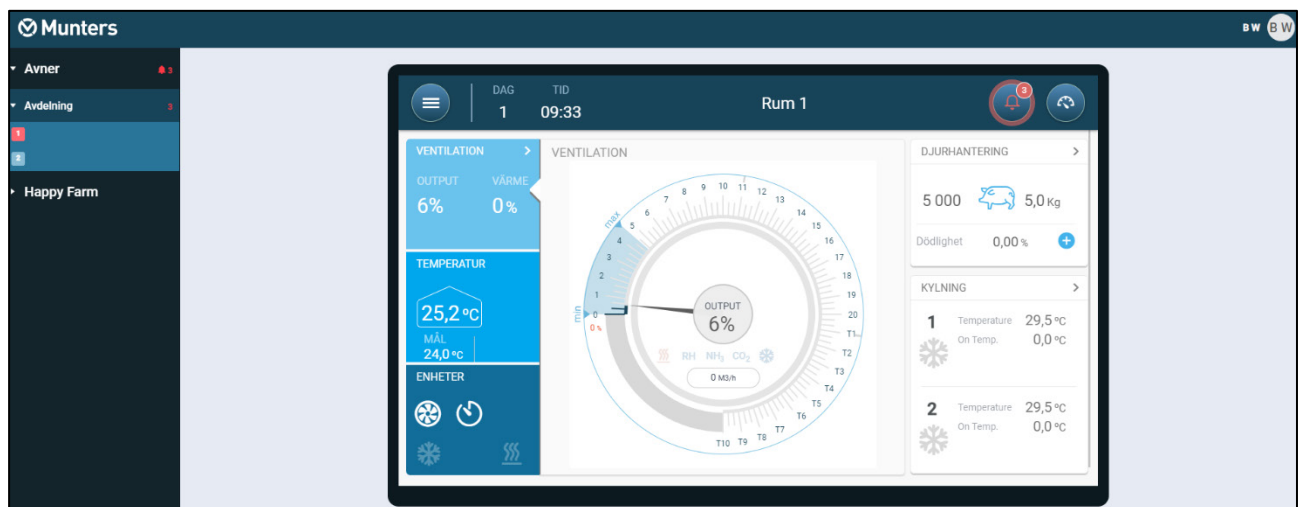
Munters

BW BW

Avner 3

Avdelning 3

1

2

Happy Farm

DAG 1

TID 09:33

Rum 1

3

VENTILATION

OUTPUT 6%

VÄRME 0%

TEMPERATUR

25,2 °C

MÅL 24,0 °C

ENHETER

VENTILATION

max

min

0 1 2 3 4 5 6 7 8 9 10 11 12 13 14 15 16 17 18 19 20 T1 T2 T3 T4 T5 T6 T7 T8 T9 T10

0 %

OUTPUT 6%

RH $NH_3$ $CO_2$

0 M3/h

DJURHANTERING

5 000

5,0 Kg

Dödlighet 0,00 %

KYLNING

1 Temperature 29,5 °C
On Temp. 0,0 °C

2 Temperature 29,5 °C
On Temp. 0,0 °C